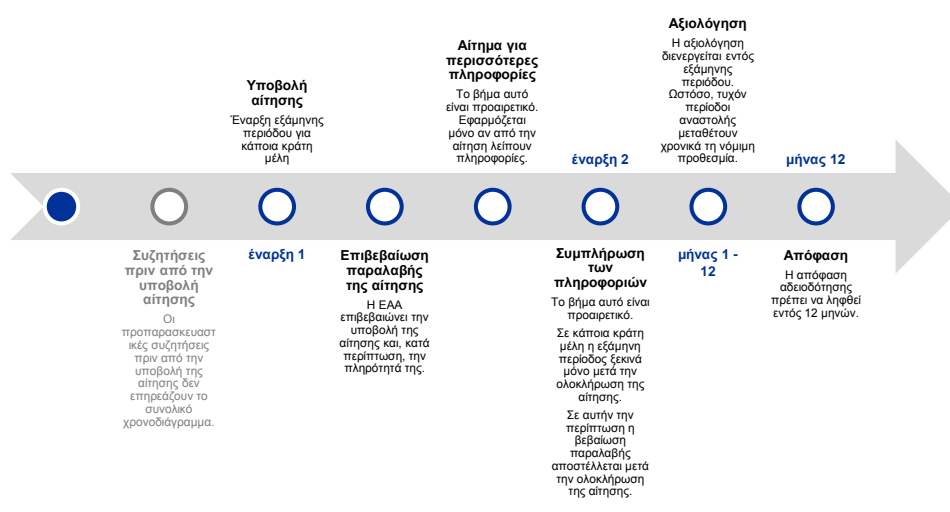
Συζητήσεις πριν από την υποβολή αίτησης

Οι προπαρασκευαστικές συζητήσεις πριν από την υποβολή της αίτησης δεν επηρεάζουν το συνολικό χρονοδιάγραμμα.

Υποβολή αίτησης

Έναρξη εξάμηνης περιόδου για κάποια κράτη μέλη

έναρξη 1

Επιβεβαίωση παραλαβής της αίτησης

Η ΕΑΑ επιβεβαιώνει την υποβολή της αίτησης και, κατά περίπτωση, την πληρότητά της.

Αίτημα για περισσότερες πληροφορίες

Το βήμα αυτό είναι προαιρετικό. Εφαρμόζεται μόνο αν από την αίτηση λείπουν πληροφορίες.

έναρξη 2

Συμπλήρωση των πληροφοριών

Το βήμα αυτό είναι προαιρετικό.

Σε κάποια κράτη μέλη η εξάμηνη περίοδος ξεκινά μόνο μετά την ολοκλήρωση της αίτησης.

Σε αυτήν την περίπτωση η βεβαίωση παραλαβής αποστέλλεται μετά την ολοκλήρωση της αίτησης.

Αξιολόγηση

Η αξιολόγηση διενεργείται εντός εξάμηνης περιόδου. Ωστόσο, τυχόν περίοδοι αναστολής μεταθέτουν χρονικά τη νόμιμη προθεσμία.

μήνας 1 - 12

μήνας 12

Απόφαση

Η απόφαση αδειοδότησης πρέπει να ληφθεί εντός 12 μηνών.